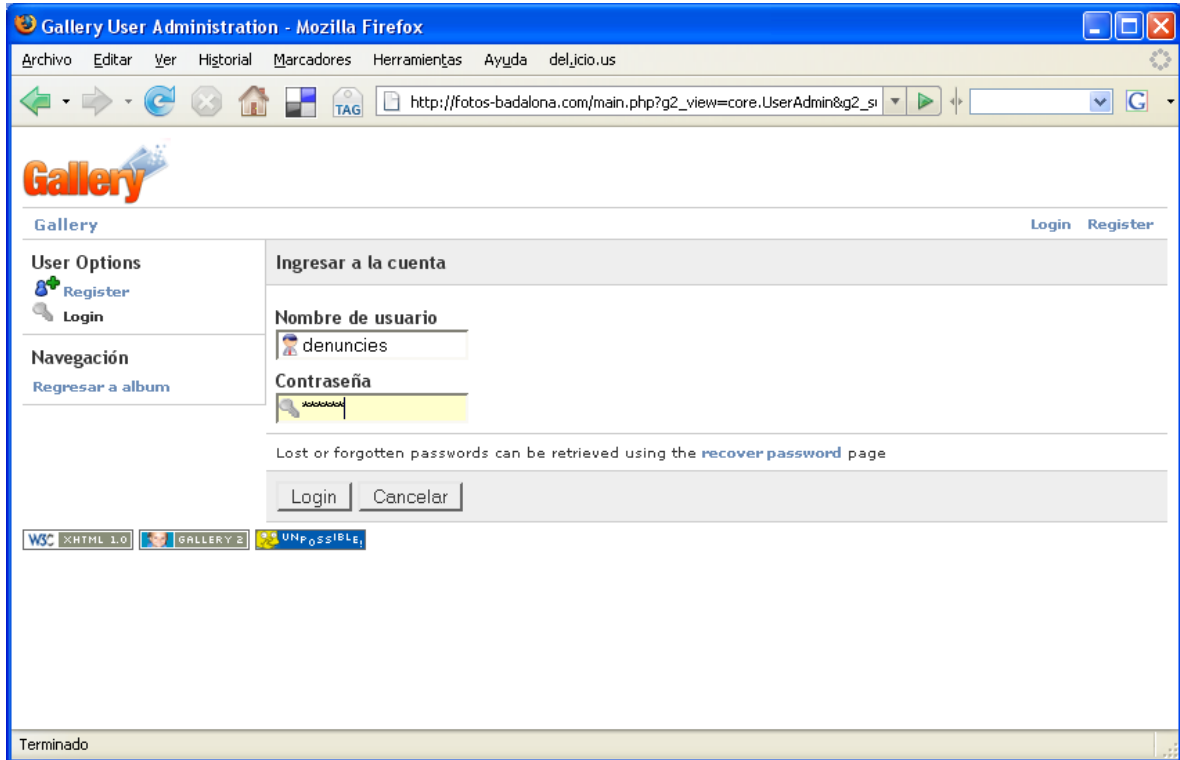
Gallery User Administration - Mozilla Firefox

Archivo Editar Ver Historial Marcadores Herramientas Ayuda del.icio.us

TAG http://fotos-badalona.com/main.php?g2_view=core.UserAdmin&g2_s

Gallery

Gallery

Login Register

User Options

Register

Login

Navegación

Regresar a album

Ingresar a la cuenta

Nombre de usuario

denuncies

Contraseña

*****

Lost or forgotten passwords can be retrieved using the recover password page

Login Cancelar

W3C XHTML 1.0 GALLERY 2 UNPOSSIBLE!

Terminado